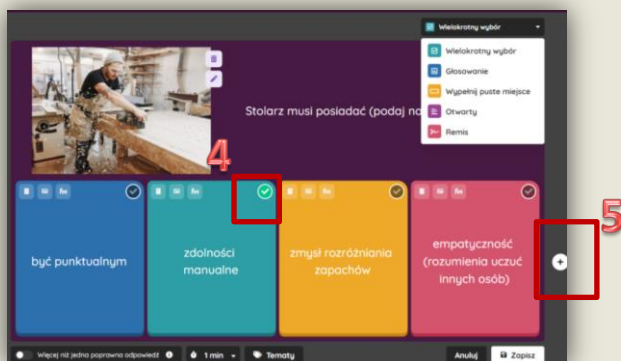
Wielokrotny wybór

Wielokrotny wybór
Głosowanie
Wypełnij puste miejsce
Otwarty
Remis

Stolarz musi posiadać (podaj no

4

5

być punktualnym

zdolności manualne

zmysł rozróżniania zapachów

empatyczność (rozumienia uczuć innych osób)

Więcej niż jedna poprawna odpowiedź
1 min
Tematy
Anuluj
Zapisz